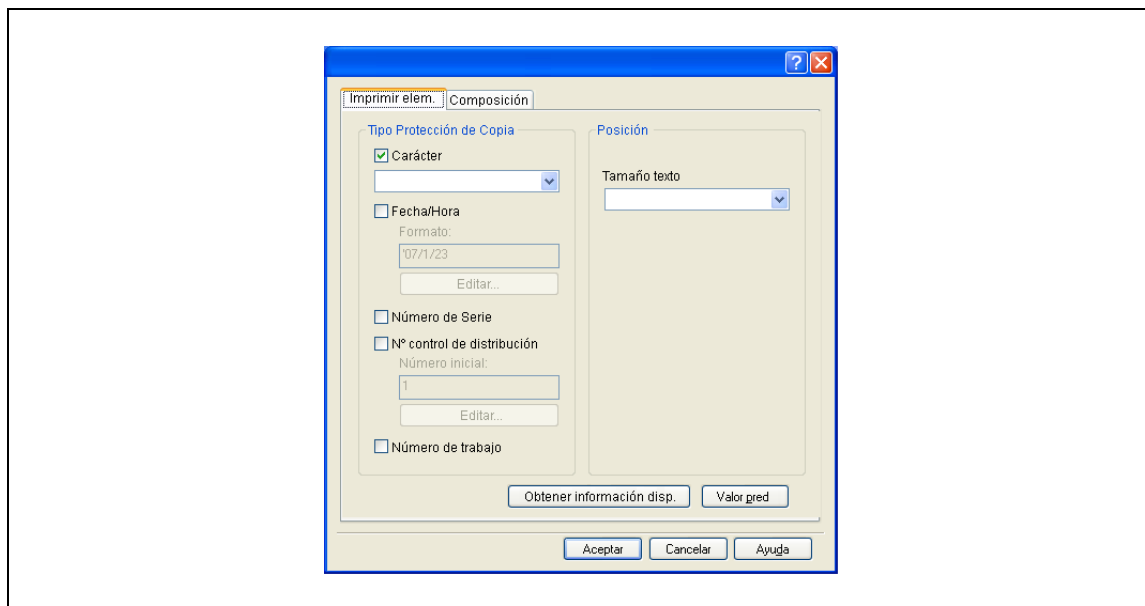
?

Imprimir elem.
Composición

Tipo Protección de Copia
Carácter
Fecha/Hora
Formato:
'07/1/23
Editar...
Número de Serie
Nº control de distribución
Número inicial:
1
Editar...
Número de trabajo

Posición
Tamaño texto

Obtener información disp.
Valor pred

Aceptar
Cancelar
Ayuda